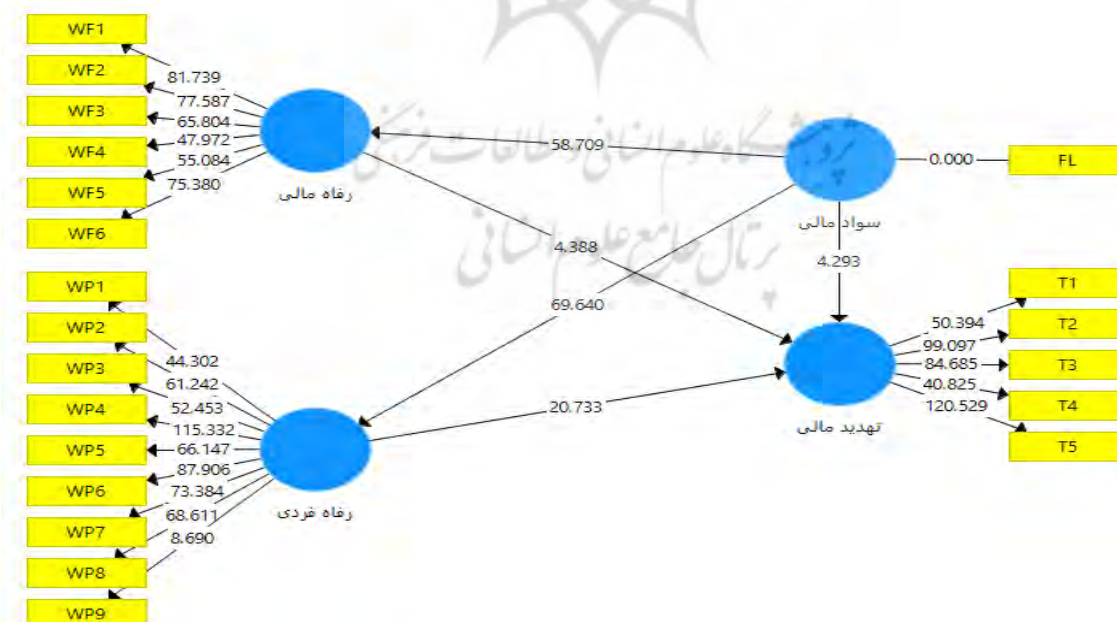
WF1
WF2
WF3
WF4
WF5
WF6

81.739
77.587
65.804
47.972
55.084
75.380

رفاه مالی

58.709

سواد مالی

0.000

FL

4.388

4.293

69.640

WP1
WP2
WP3
WP4
WP5
WP6
WP7
WP8
WP9

44.302
61.242
52.453
115.332
66.147
87.906
73.384
68.611
8.690

رفاه فردی

20.733

تهدید مالی

50.394
99.097
84.685
40.825
120.529

T1
T2
T3
T4
T5

پژوهشگاه علوم انسانی و مطالعات فرهنگی
پرتال جامع علوم انسانی